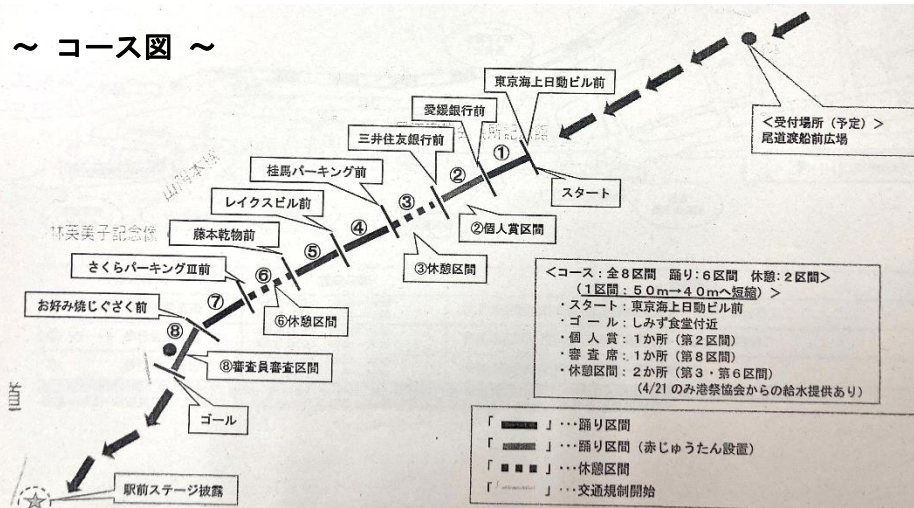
～ コース図 ～

東京海上日動ビル前

愛媛銀行前

三井住友銀行前

桂馬パーキング前

レイクスビル前

林芙美子記念像

藤本乾物前

さくらパーキングⅢ前

お好み焼じぐざく前

<受付場所（予定）>
尾道渡船前広場

①

②

③

④

⑤

⑥

⑦

⑧

スタート

②個人賞区間

③休憩区間

⑥休憩区間

⑧審査員審査区間

ゴール

駅前ステージ披露

<コース：全８区間　踊り：６区間　休憩：２区間>
（１区間：５０ｍ→４０ｍへ短縮）>
・スタート：東京海上日動ビル前
・ゴール：しみず食堂付近
・個人賞：1か所（第２区間）
・審査席：1か所（第８区間）
・休憩区間：２か所（第３・第６区間）
（4/21のみ港祭協会からの給水提供あり）

「　」…踊り区間
「　」…踊り区間（赤じゅうたん設置）
「　」…休憩区間
「　」…交通規制開始